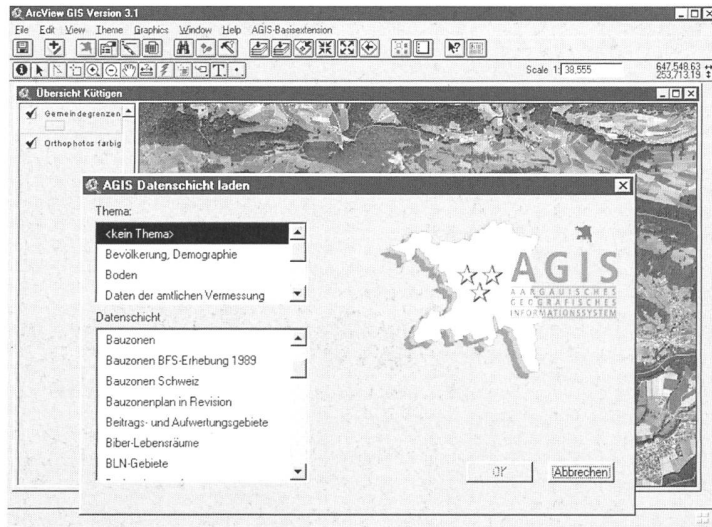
ArcView GIS Version 3.1

File Edit View Theme Graphics Window Help AGIS-Basisextension

Scale 1: 38,555

647,548.63
253,713.19

Übersicht Küttigen

Gemeindegrenzen

Orthophotos farbig

AGIS Datenschicht laden

Thema:

<kein Thema>
Bevölkerung, Demographie
Boden
Daten der amtlichen Vermessung

Datenschicht

Bauzonen
Bauzonen BFS-Erhebung 1989
Bauzonen Schweiz
Bauzonenplan in Revision
Beitrags- und Aufwertungsgebiete
Biber-Lebensräume
BLN-Gebiete

AGIS
AARGAUISCHES
GEOGRAFISCHES
INFORMATIONSSYSTEM

OK

Abbrechen